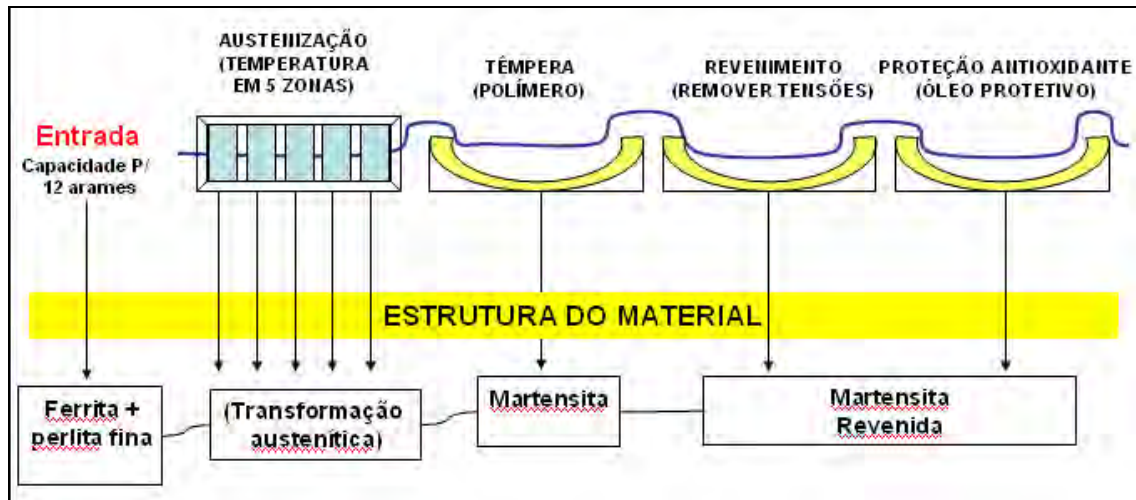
AUSTENIZAÇÃO (TEMPERATURA EM 5 ZONAS)

TÊMPERA (POLÍMERO)

REVENIMENTO (REMOVER TENSÕES)

PROTEÇÃO ANTIOXIDANTE (ÓLEO PROTETIVO)

Entrada
Capacidade P/ 12 arames

ESTRUTURA DO MATERIAL

Ferrita + perlita fina

(Transformação austenítica)

Martensita

Martensita Revenida